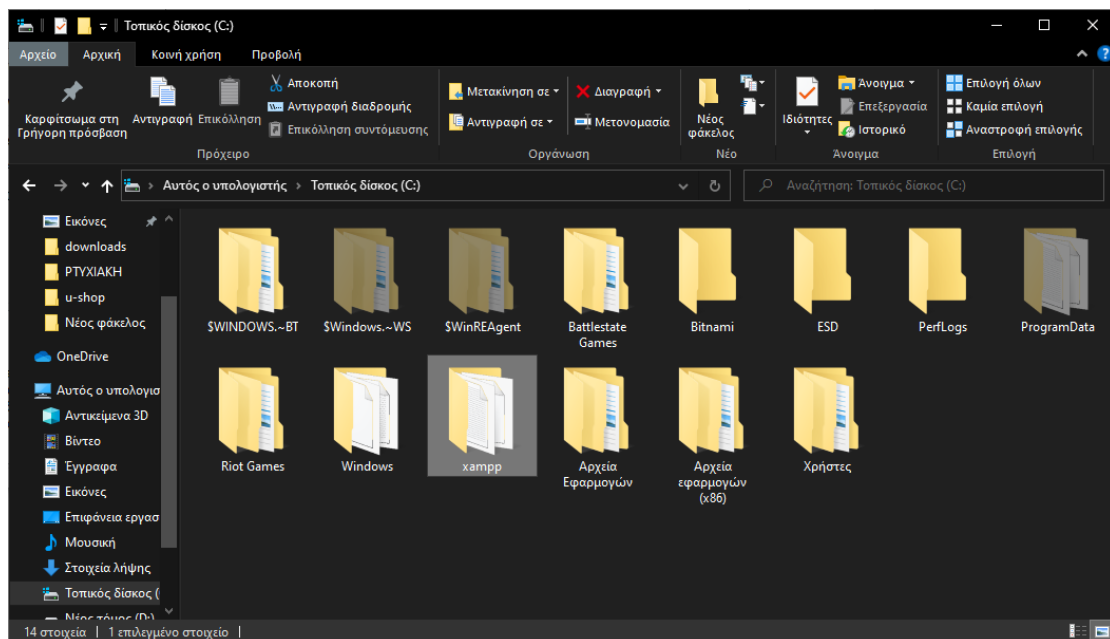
Τοπικός δίσκος (C:)

Αρχείο Αρχική Κοινή χρήση Προβολή

Καρφίτσωμα στη Γρήγορη πρόσβαση
Αντιγραφή
Επικόλληση
Αποκοπή
Αντιγραφή διαδρομής
Επικόλληση συντόμευσης
Πρόχειρο

Μετακίνηση σε
Αντιγραφή σε
Διαγραφή
Μετονομασία
Οργάνωση

Νέος φάκελος
Νέο

Ιδιότητες
Άνοιγμα
Επεξεργασία
Ιστορικό
Άνοιγμα

Επιλογή όλων
Καμία επιλογή
Αναστροφή επιλογής
Επιλογή

Αυτός ο υπολογιστής > Τοπικός δίσκος (C:)

Αναζήτηση: Τοπικός δίσκος (C:)

Εικόνες
downloads
PTYXIAKH
u-shop
Νέος φάκελος
OneDrive
Αυτός ο υπολογισ
Αντικείμενα 3D
Βίντεο
Έγγραφα
Εικόνες
Επιφάνεια εργασ
Μουσική
Στοιχεία λήψης
Τοπικός δίσκος (
Νέος τόμος (D:)

$WINDOWS.~BT
$Windows.~WS
$WinREAgent
Battlestate Games
Bitnami
ESD
PerfLogs
ProgramData
Riot Games
Windows
xampp
Αρχεία Εφαρμογών
Αρχεία εφαρμογών (x86)
Χρήστες

14 στοιχεία | 1 επιλεγμένο στοιχείο |